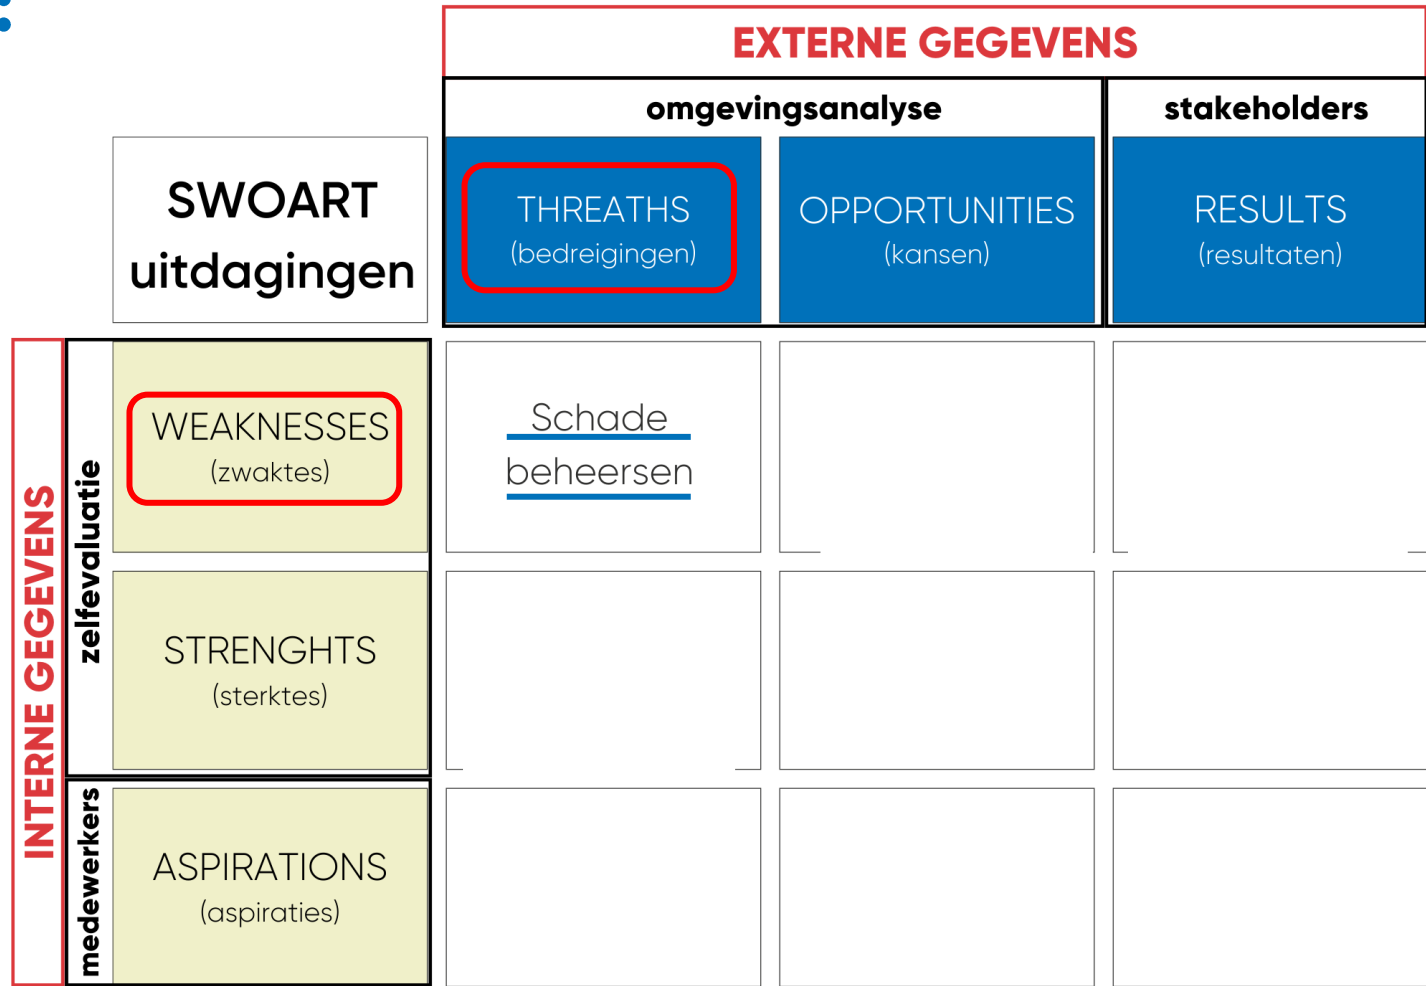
EXTERNE GEGEVENS

omgevingsanalyse

stakeholders

SWOART uitdagingen

THREATHS (bedreigingen)

OPPORTUNITIES (kansen)

RESULTS (resultaten)

INTERNE GEGEVENS

zelfevaluatie

WEAKNESSES (zwaktes)

Schade beheersen

STRENGHTS (sterktes)

medewerkers

ASPIRATIONS (aspiraties)